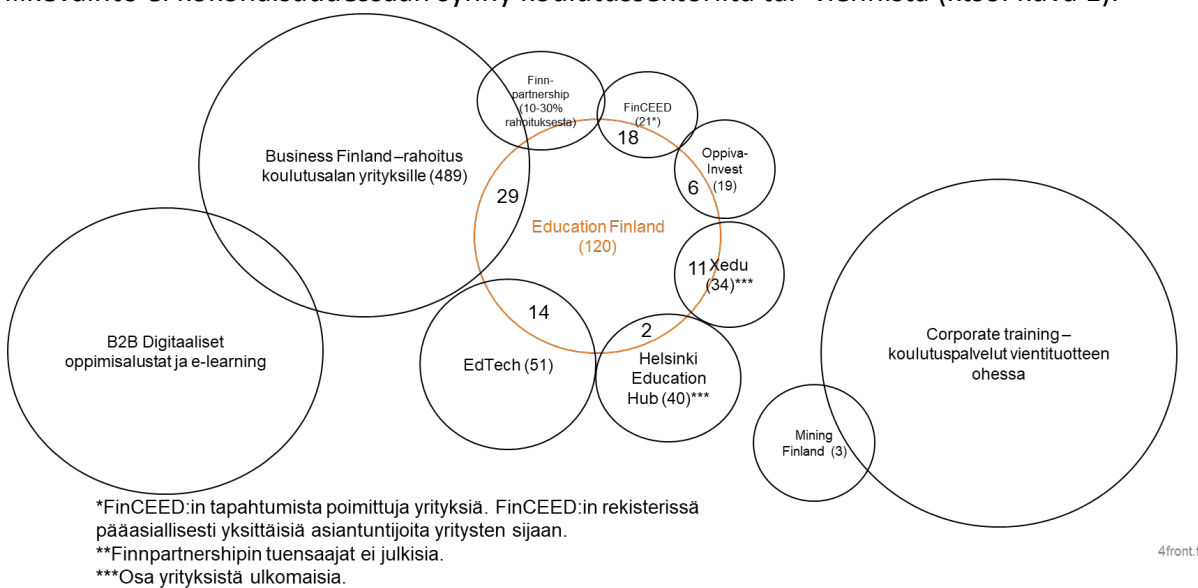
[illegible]

Finnpartnership (10-30% rahoituksesta)

FinCEED (21*)

18

Business Finland –rahoitus koulutusalan yrityksille (489)

Oppiva-Invest (19)

6

29

Education Finland (120)

11 Xedu (34)***

B2B Digitaaliset oppimisalustat ja e-learning

14

2

EdTech (51)

Helsinki Education Hub (40)***

Corporate training – koulutuspalvelut vientituotteen ohessa

Mining Finland (3)

*FinCEED:in tapahtumista poimittuja yrityksiä. FinCEED:in rekisterissä pääasiallisesti yksittäisiä asiantuntijoita yritysten sijaan.
**Finnpartnershipin tuensaajat ei julkisia.
***Osa yrityksistä ulkomaisia.

4front.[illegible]